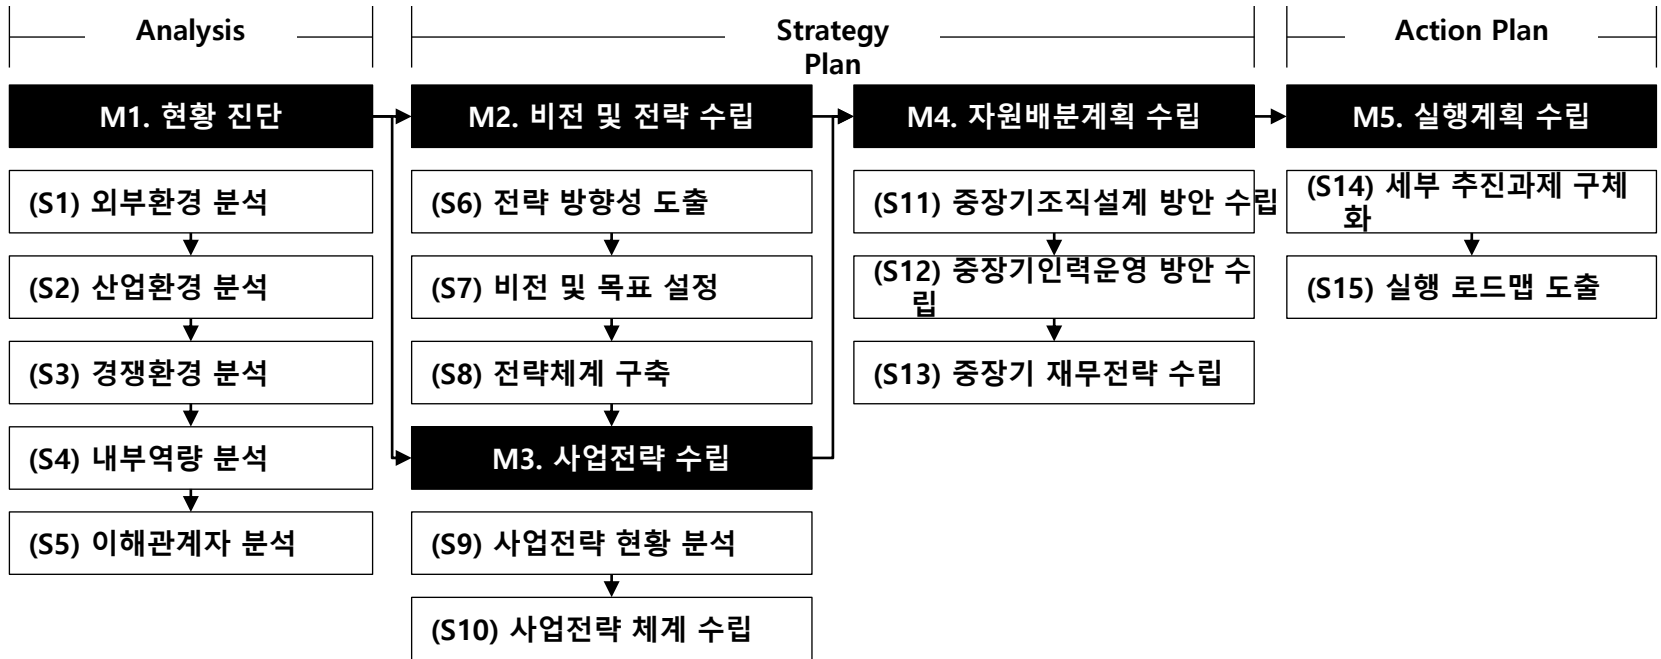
Analysis

Strategy Plan

Action Plan

M1. 현황 진단

(S1) 외부환경 분석

(S2) 산업환경 분석

(S3) 경쟁환경 분석

(S4) 내부역량 분석

(S5) 이해관계자 분석

M2. 비전 및 전략 수립

(S6) 전략 방향성 도출

(S7) 비전 및 목표 설정

(S8) 전략체계 구축

M3. 사업전략 수립

(S9) 사업전략 현황 분석

(S10) 사업전략 체계 수립

M4. 자원배분계획 수립

(S11) 중장기조직설계 방안 수립

(S12) 중장기인력운영 방안 수립

(S13) 중장기 재무전략 수립

M5. 실행계획 수립

(S14) 세부 추진과제 구체화

(S15) 실행 로드맵 도출